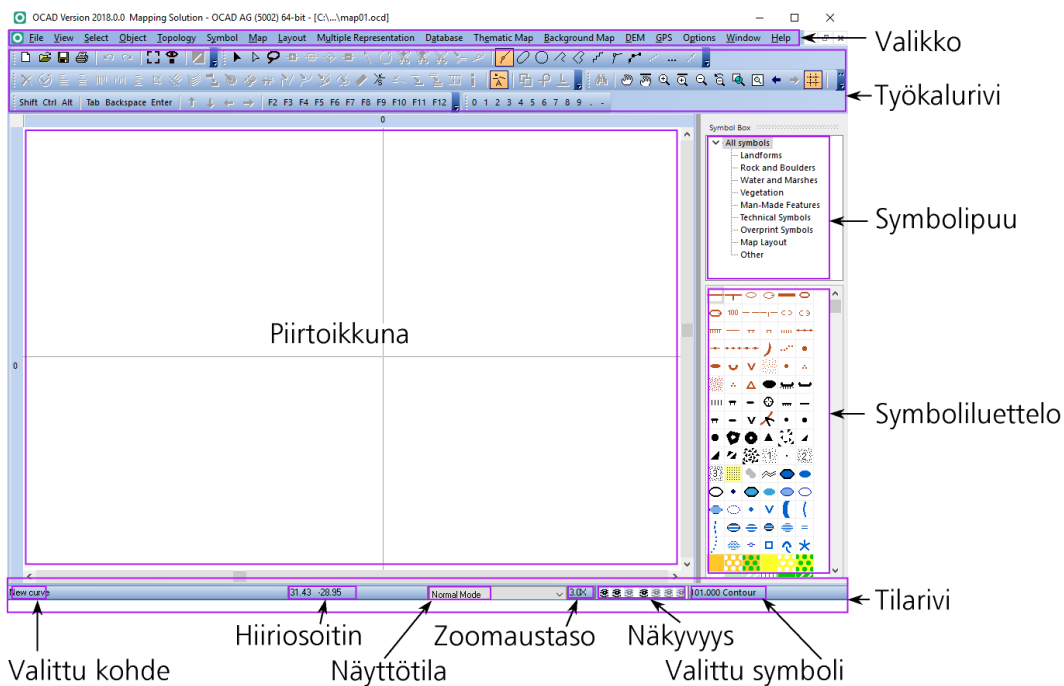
OCAD Version 2018.0.0 Mapping Solution - OCAD AG (5002) 64-bit - [C:\...\map01.ocd]

File View Select Object Topology Symbol Map Layout Multiple Representation Database Thematic Map Background Map DEM GPS Options Window Help

Valikko

Shift Ctrl Alt Tab Backspace Enter F2 F3 F4 F5 F6 F7 F8 F9 F10 F11 F12 0 1 2 3 4 5 6 7 8 9 . -

Työkalurivi

0

0

Symbol Box

All symbols
Landforms
Rock and Boulders
Water and Marshes
Vegetation
Man-Made Features
Technical Symbols
Overprint Symbols
Map Layout
Other

Symbolipuu

100

Piirtoikkuna

Symboliluettelo

New curve 31.43 -28.95 Normal Mode 3.0X 101.000 Contour

Tilarivi

Hiiriosoitin Zoomaustaso Näkyvyys

Valittu kohde Näyttötila Valittu symboli